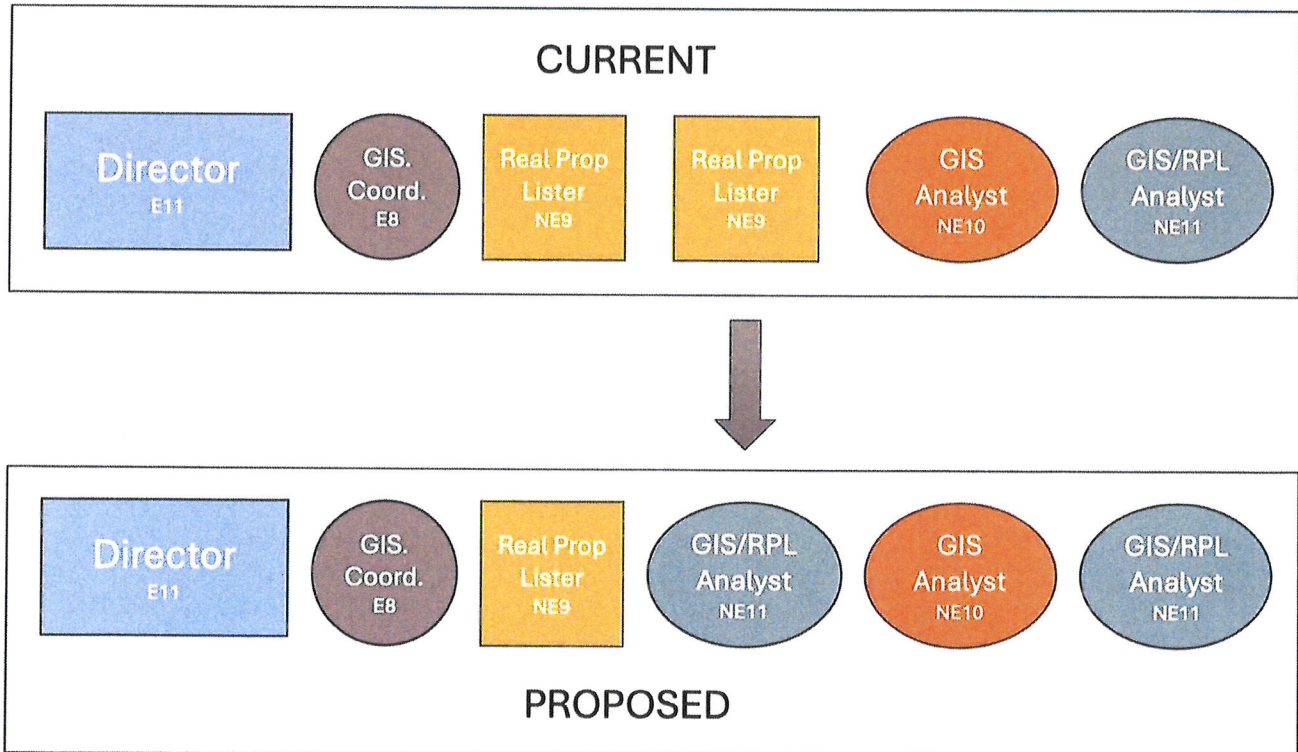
CURRENT

Director
E11

GIS.
Coord.
E8

Real Prop
Lister
NE9

Real Prop
Lister
NE9

GIS
Analyst
NE10

GIS/RPL
Analyst
NE11

Director
E11

GIS.
Coord.
E8

Real Prop
Lister
NE9

GIS/RPL
Analyst
NE11

GIS
Analyst
NE10

GIS/RPL
Analyst
NE11

PROPOSED